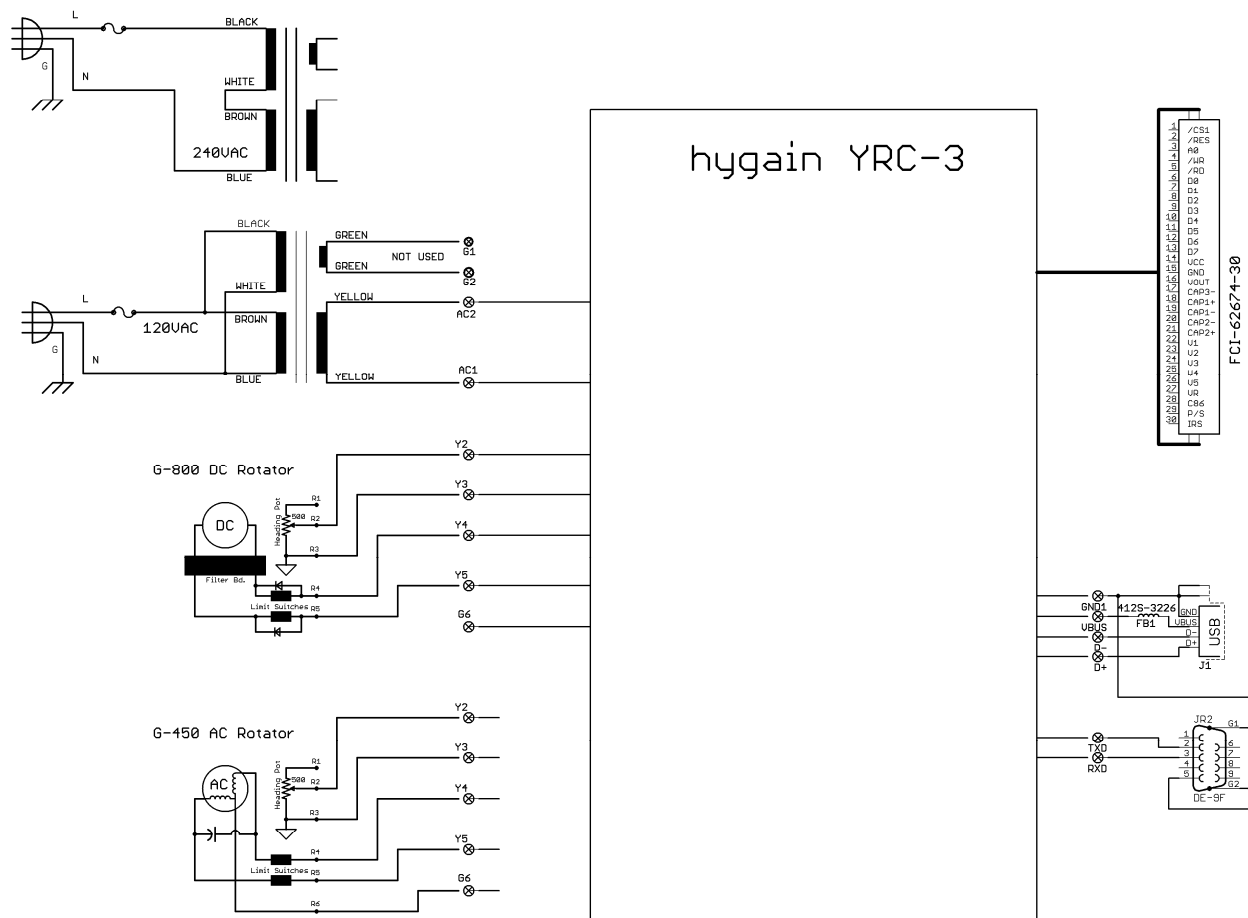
L
G
N
BLACK
WHITE
BROWN
240VAC
BLUE

hygain YRC-3

1 /CS1
2 /RES
3 A0
4 /WR
5 /RD
6 D0
7 D1
8 D2
9 D3
10 D4
11 D5
12 D6
13 D7
14 VCC
15 GND
16 VOUT
17 CAP3-
18 CAP1+
19 CAP1-
20 CAP2-
21 CAP2+
22 V1
23 V2
24 V3
25 V4
26 V5
27 VR
28 C86
29 P/S
30 IRS
FCI-62674-30

BLACK
GREEN
NOT USED
G1
GREEN
G2
L
WHITE
YELLOW
120VAC
BROWN
AC2
G
N
BLUE
YELLOW
AC1

Y2
G-800 DC Rotator
Y3
R1
DC
Heading Pot
500
R2
Y4
R3
Filter Bd.
Y5
R4
Limit Switches
R5
G6

GND1
412S-3226
GND
VBUS
FB1
VBUS
D-
USB
D-
D+
D+
J1

Y2
G-450 AC Rotator
Y3
R1
AC
Heading Pot
500
R2
Y4
R3
Y5
R4
Limit Switches
R5
G6
R6

JR2
G1
1
TXD
2
6
3
7
RXD
4
8
5
9
G2
DE-9F